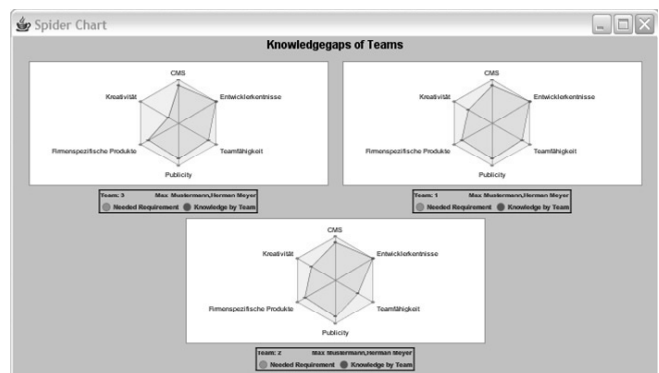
Spider Chart

Knowledgegaps of Teams

CMS
Kreativität
Entwicklerkenntnisse
Firmenspezifische Produkte
Teamfähigkeit
Publicity

Team: 3 Max Mustermann,Herman Meyer
Needed Requirement Knowledge by Team

CMS
Kreativität
Entwicklerkenntnisse
Firmenspezifische Produkte
Teamfähigkeit
Publicity

Team: 1 Max Mustermann,Herman Meyer
Needed Requirement Knowledge by Team

CMS
Kreativität
Entwicklerkenntnisse
Firmenspezifische Produkte
Teamfähigkeit
Publicity

Team: 2 Max Mustermann,Herman Meyer
Needed Requirement Knowledge by Team